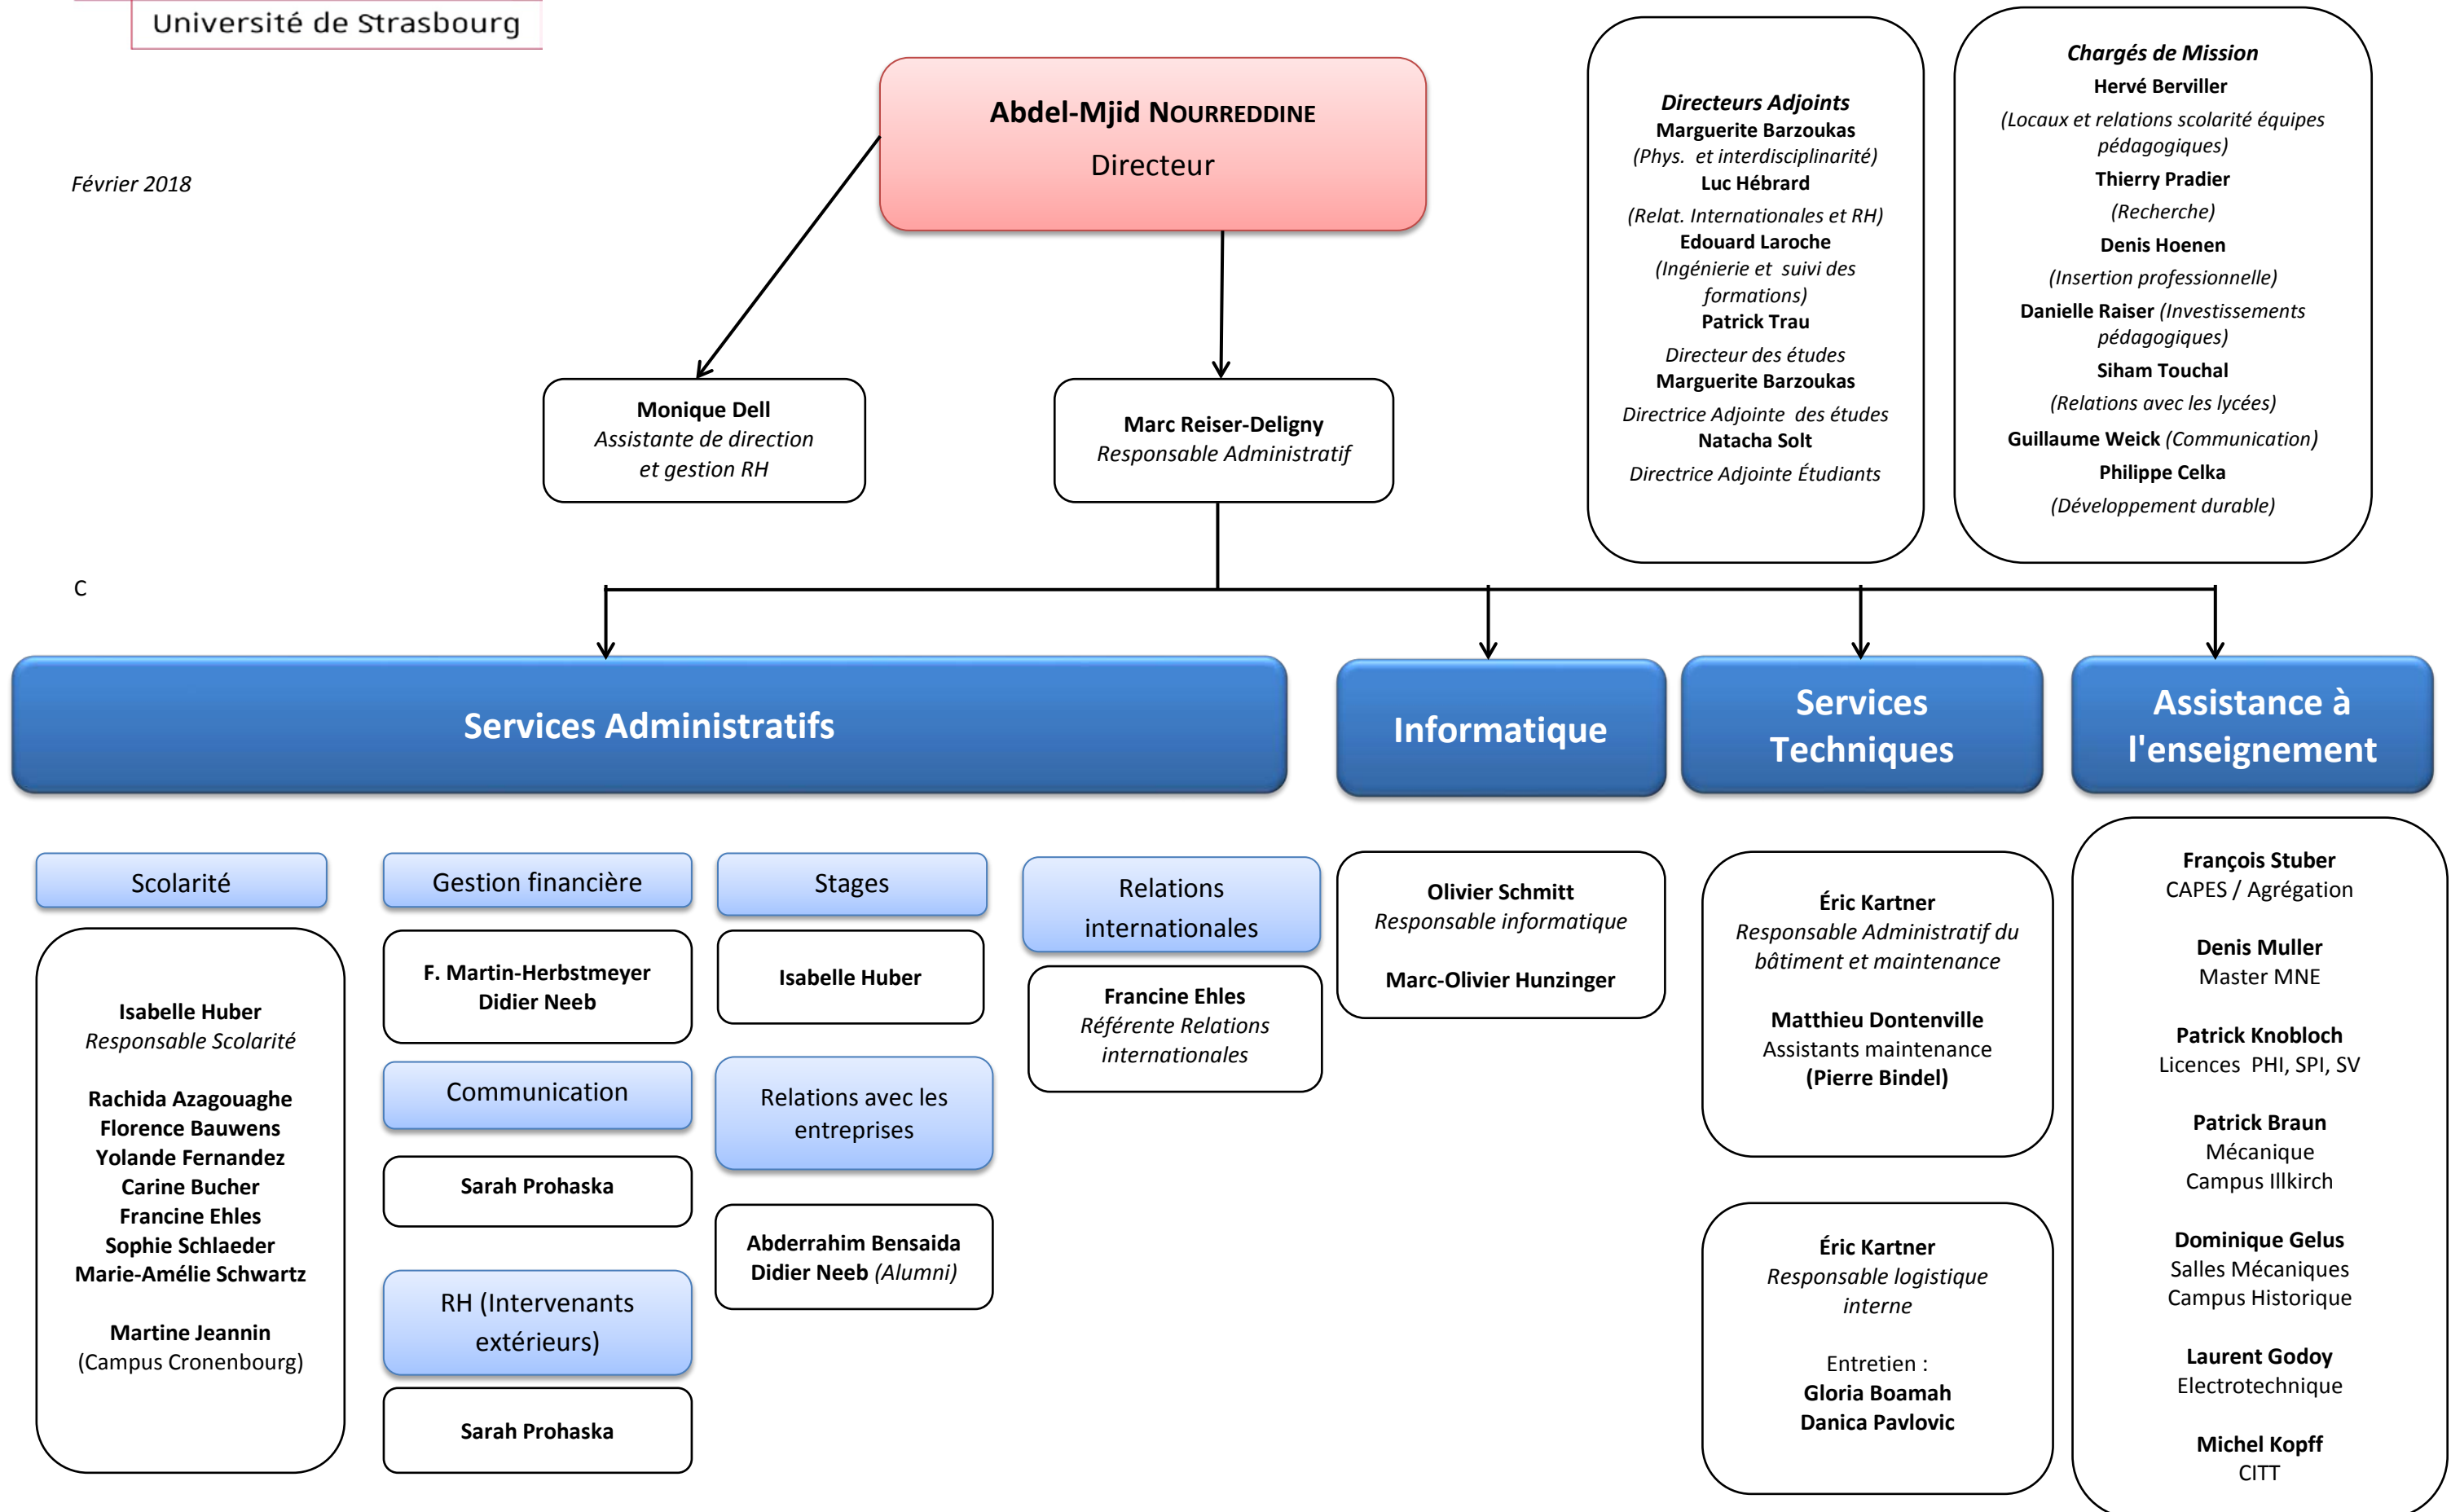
Université de Strasbourg

Février 2018

Abdel-Mjid NOURREDDINE
Directeur

Monique Dell
Assistante de direction et gestion RH

Marc Reiser-Deligny
Responsable Administratif

Directeurs Adjoints
Marguerite Barzoukas
(Phys. et interdisciplinarité)
Luc Hébrard
(Relat. Internationales et RH)
Edouard Laroche
(Ingénierie et suivi des formations)
Patrick Trau
Directeur des études
Marguerite Barzoukas
Directrice Adjointe des études
Natacha Solt
Directrice Adjointe Étudiants

Chargés de Mission
Hervé Berviller
(Locaux et relations scolarité équipes pédagogiques)
Thierry Pradier
(Recherche)
Denis Hoenen
(Insertion professionnelle)
Danielle Raiser (Investissements pédagogiques)
Siham Touchal
(Relations avec les lycées)
Guillaume Weick (Communication)
Philippe Celka
(Développement durable)

C

Services Administratifs

Informatique

Services Techniques

Assistance à l'enseignement

Scolarité

Isabelle Huber
Responsable Scolarité

Rachida Azagouaghe
Florence Bauwens
Yolande Fernandez
Carine Bucher
Francine Ehles
Sophie Schlaeder
Marie-Amélie Schwartz

Martine Jeannin
(Campus Cronenbourg)

Gestion financière

F. Martin-Herbstmeyer
Didier Neeb

Communication

Sarah Prohaska

RH (Intervenants extérieurs)

Sarah Prohaska

Stages

Isabelle Huber

Relations avec les entreprises

Abderrahim Bensaida
Didier Neeb (Alumni)

Relations internationales

Francine Ehles
Référente Relations internationales

Olivier Schmitt
Responsable informatique

Marc-Olivier Hunzinger

Éric Kartner
Responsable Administratif du bâtiment et maintenance

Matthieu Dontenville
Assistants maintenance
(Pierre Bindel)

Éric Kartner
Responsable logistique interne

Entretien :
Gloria Boamah
Danica Pavlovic

François Stuber
CAPES / Agrégation

Denis Muller
Master MNE

Patrick Knobloch
Licences PHI, SPI, SV

Patrick Braun
Mécanique
Campus Illkirch

Dominique Gelus
Salles Mécaniques
Campus Historique

Laurent Godoy
Electrotechnique

Michel Kopff
CITT